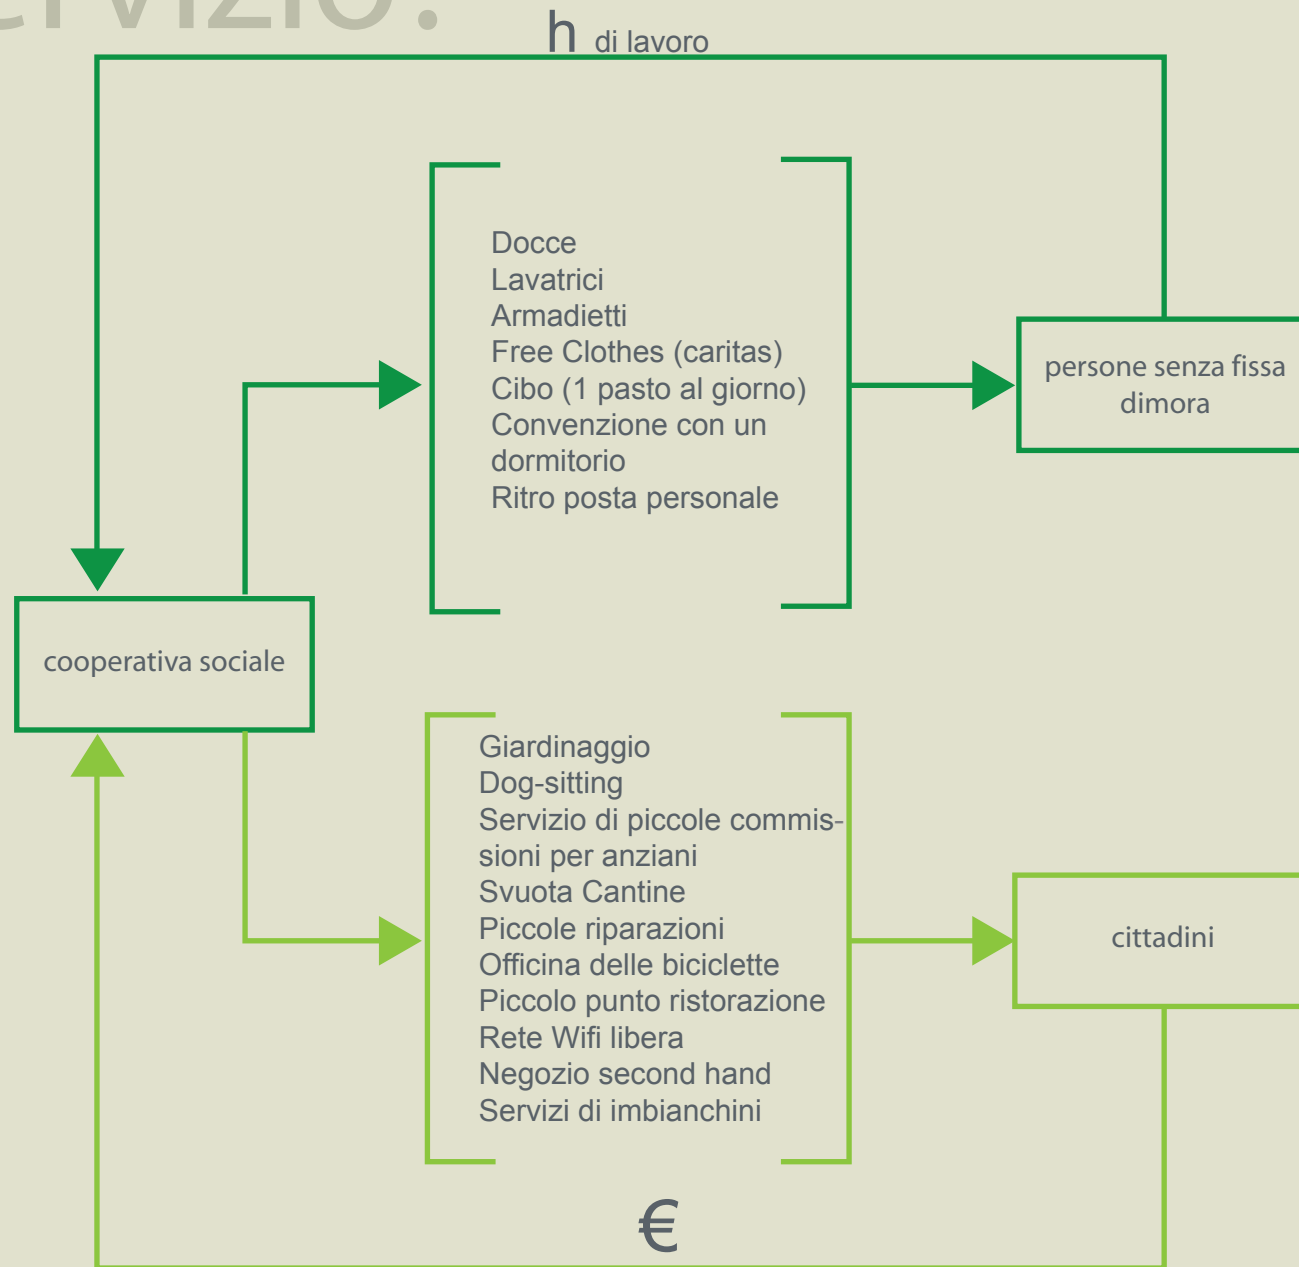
ervizio:

h di lavoro

Docce
Lavatrici
Armadietti
Free Clothes (caritas)
Cibo (1 pasto al giorno)
Convenzione con un dormitorio
Ritro posta personale

persone senza fissa dimora

cooperativa sociale

Giardinaggio
Dog-sitting
Servizio di piccole commissioni per anziani
Svuota Cantine
Piccole riparazioni
Officina delle biciclette
Piccolo punto ristorazione
Rete Wifi libera
Negozio second hand
Servizi di imbianchini

cittadini

€